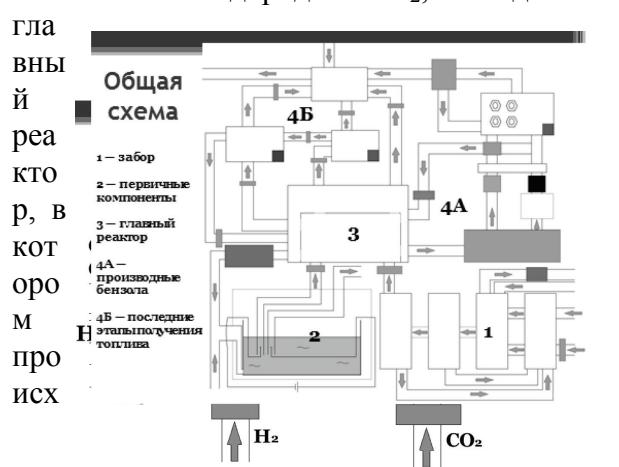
гла вны й реа кто р, в кот оро м про исх

Общая схема

1 – забор

2 – первичные компоненты

3 – главный реактор

4А – производные бензола

4Б – последние этапы получения топлива

4Б

3

4А

2

1

$H_2$

$CO_2$